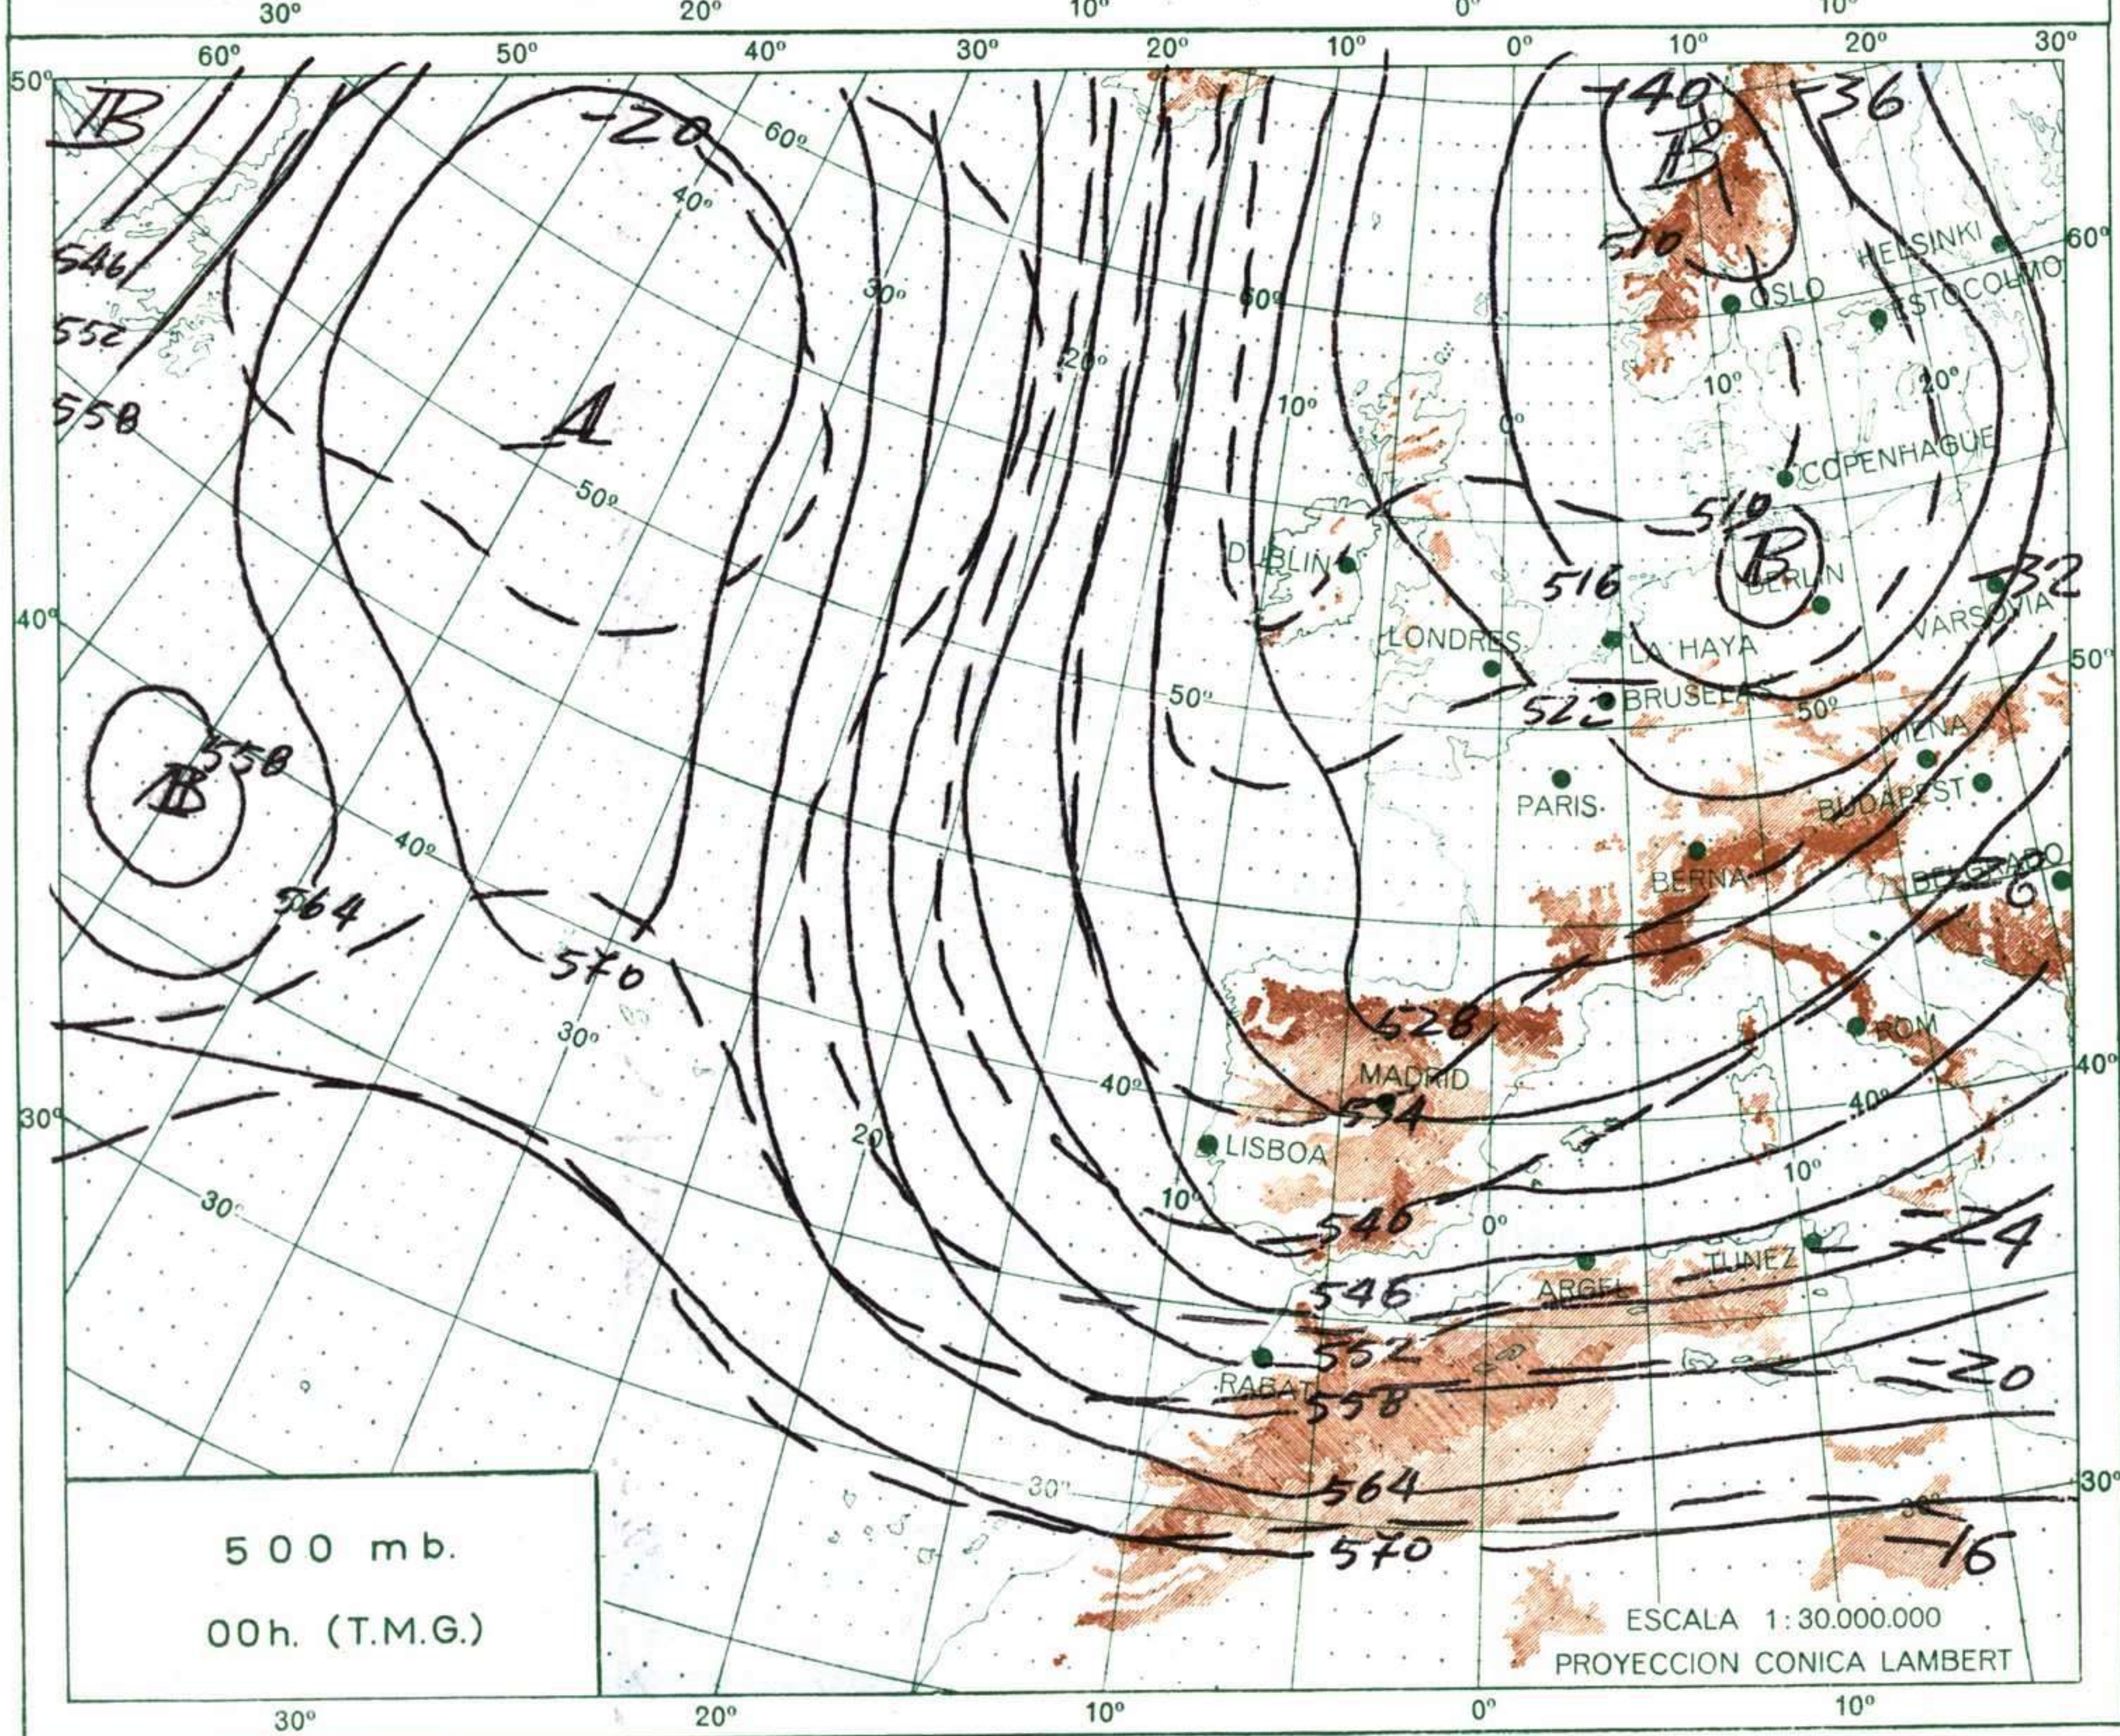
30° 20° 10° 0° 10°

60° 50° 40° 30° 20° 10° 0° 10° 20° 30°

50°

B

-20

60°

40°

-40

B

-36

546

552

558

30°

60°

20°

10°

510

OSLO

HELSINKI

ESTOCOLMO

60°

10°

20°

A

50°

COPENHAGUE

510

B

DUBLIN

516

BERLIN

32

VARSOVIA

40°

LONDRES

LA HAYA

50°

50°

522

BRUSELAS

50°

VIENA

B

558

PARIS

BUDAPEST

40°

BERNA

BELGRADO

564

6

570

30°

528

ROMA

40°

MADRID

534

40°

30°

LISBOA

20

40°

10°

30°

10°

540

0°

-24

TUNEZ

546

ARGEL

552

-20

RABAT

558

30°

564

30°

570

-16

500 mb.

00h. (T.M.G.)

ESCALA 1:30.000.000

PROYECCION CONICA LAMBERT

30° 20° 10° 0° 10°